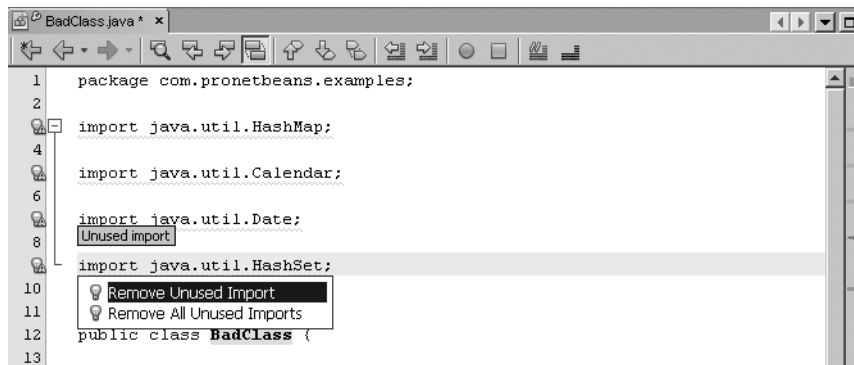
BadClass.java * ×

1 package com.pronetbeans.examples;
2
import java.util.HashMap;
4
import java.util.Calendar;
6
import java.util.Date;
Unused import
8
import java.util.HashSet;
10 Remove Unused Import
11 Remove All Unused Imports
12 public class BadClass {
13